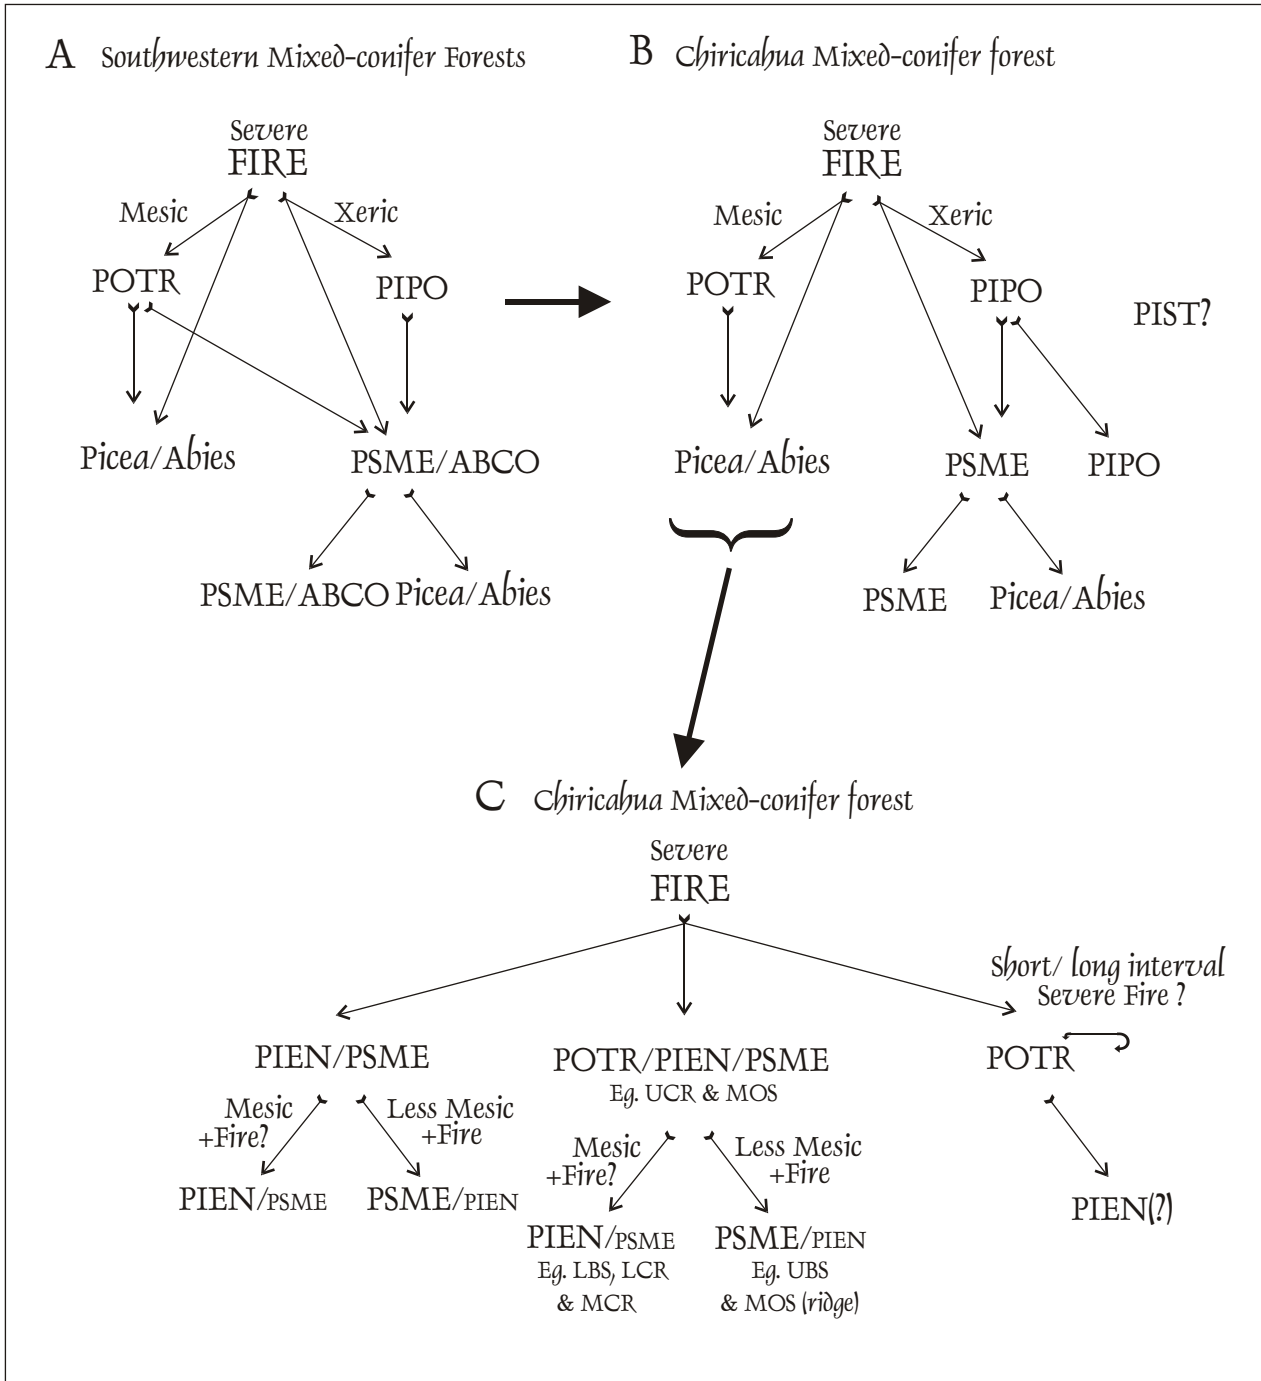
A Southwestern Mixed-conifer Forests

Severe
FIRE

Mesic

Xeric

POTR

PIPO

Picea/Abies

PSME/ABCO

PSME/ABCO

Picea/Abies

B Chiricahua Mixed-conifer forest

Severe
FIRE

Mesic

Xeric

POTR

PIPO

PIST?

Picea/Abies

PSME

PIPO

PSME

Picea/Abies

C Chiricahua Mixed-conifer forest

Severe
FIRE

Short/ long interval
Severe Fire ?

PIEN/PSME

Mesic
+Fire?

Less Mesic
+Fire

PIEN/PSME

PSME/PIEN

POTR/PIEN/PSME
Eg. UCR & MOS

Mesic
+Fire?

Less Mesic
+Fire

PIEN/PSME
Eg. LBS, LCR
& MCR

PSME/PIEN
Eg. UBS
& MOS (ridge)

POTR

PIEN(?)